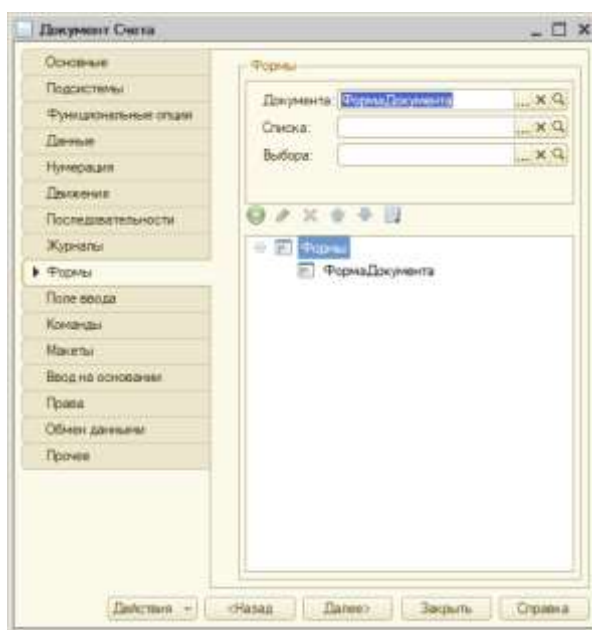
Документ Счета

Основные
Подсистемы
Функциональные опции
Данные
Нумерация
Движения
Последовательности
Журналы
Формы
Поле ввода
Команды
Макеты
Ввод на основании
Права
Обмен данными
Прочее

Формы
Документа: ФормаДокумента
Списка:
Выбора:

Формы
ФормаДокумента

Действия
<Назад
Далее>
Закрыть
Справка